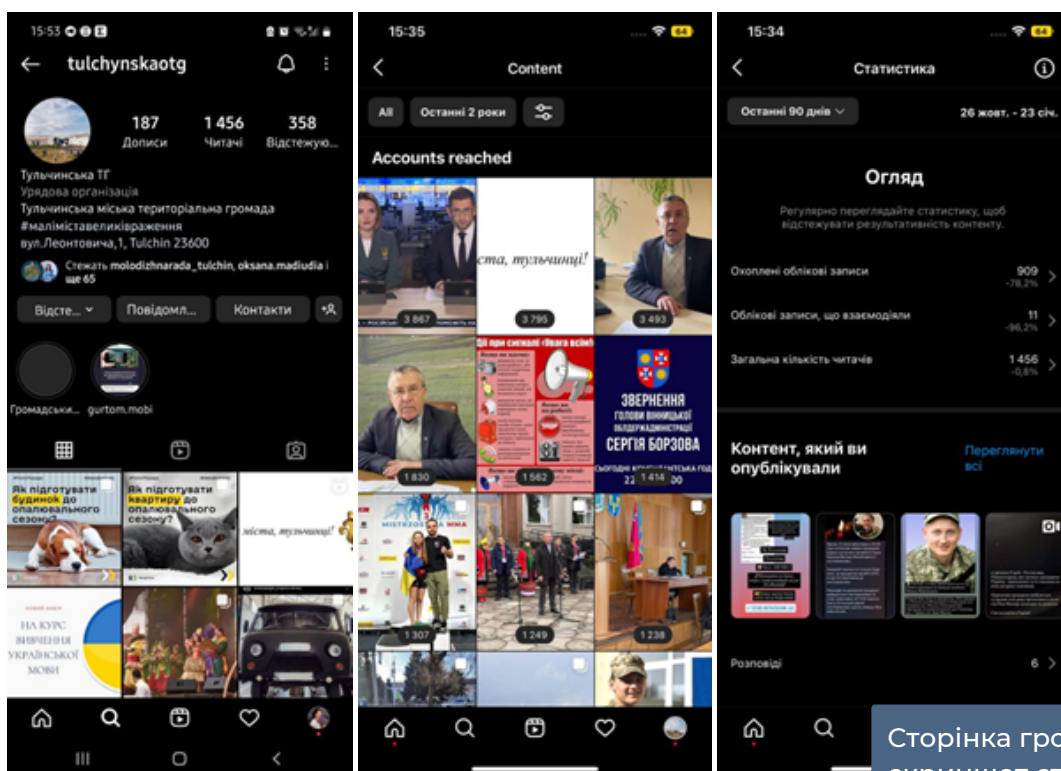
15:53

tulchynskaotg

187 Дописи
1 456 Читачі
358 Відстежую...

Тульчинська ТГ
Урядова організація
Тульчинська міська територіальна громада
#маліміставеликівраження
вул.Леонтовича,1, Tulchin 23600

Стежать molodizhnarada_tulchin, oksana.madiudia і ще 65

Відсте... Повідомл... Контакти

Громадськ... gurtom.mobi

Як підготувати будинок до опалювального сезону?
Як підготувати квартиру до опалювального сезону?
міста, тульчинці!
НА КУРС ВИВЧЕННЯ УКРАЇНСЬКОЇ МОВИ

15:35
Content
All
Останні 2 роки
Accounts reached

3 867
ста, тульчинці!
3 795
3 493
1 830
1 562
ЗВЕРНЕННЯ ГОЛОВИ ВІННИЦЬКОЇ ОБЛДЕРЖАДМІНІСТРАЦІЇ СЕРГІЯ БОРЗОВА
1 414
MISTRZOSTWA MMA
1 307
1 249
1 238

15:34
Статистика
Останні 90 днів
26 жовт. - 23 січ.

Огляд
Регулярно переглядайте статистику, щоб відстежувати результативність контенту.

Охоплені облікові записи 909 -78,2%
Облікові записи, що взаємодіяли 11 -96,2%
Загальна кількість читачів 1 456 -0,8%

Контент, який ви опублікували
Переглянути всі

Розповіді 6

Сторінка гро